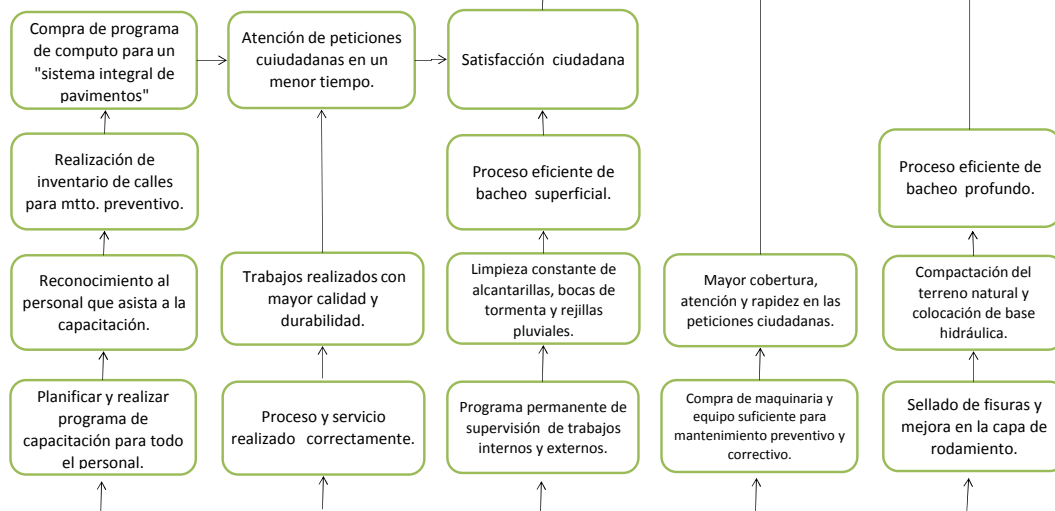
Compra de programa de computo para un "sistema integral de pavimentos"

Realización de inventario de calles para mtto. preventivo.

Reconocimiento al personal que asista a la capacitación.

Planificar y realizar programa de capacitación para todo el personal.

Atención de peticiones cuiudadanas en un menor tiempo.

Trabajos realizados con mayor calidad y durabilidad.

Proceso y servicio realizado correctamente.

Satisfacción ciudadana

Proceso eficiente de bacheo superficial.

Limpieza constante de alcantarillas, bocas de tormenta y rejillas pluviales.

Programa permanente de supervisión de trabajos internos y externos.

Mayor cobertura, atención y rapidez en las peticiones ciudadanas.

Compra de maquinaria y equipo suficiente para mantenimiento preventivo y correctivo.

Proceso eficiente de bacheo profundo.

Compactación del terreno natural y colocación de base hidráulica.

Sellado de fisuras y mejora en la capa de rodamiento.